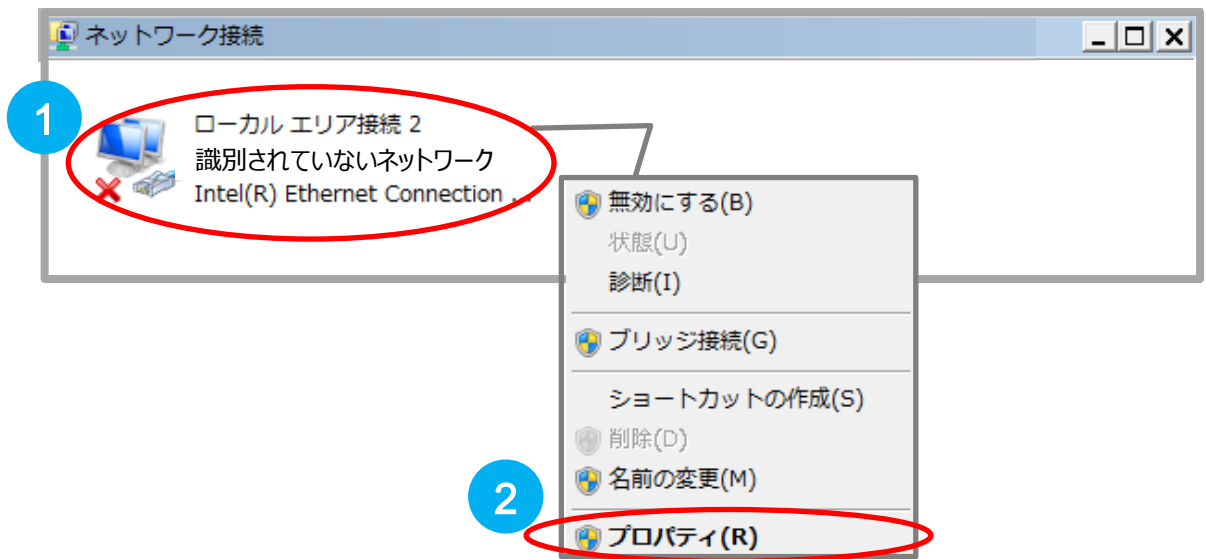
ネットワーク接続

1

ローカル エリア接続 2
識別されていないネットワーク
Intel(R) Ethernet Connection ...

無効にする(B)
状態(U)
診断(I)
ブリッジ接続(G)
ショートカットの作成(S)
削除(D)
名前の変更(M)
2
プロパティ(R)